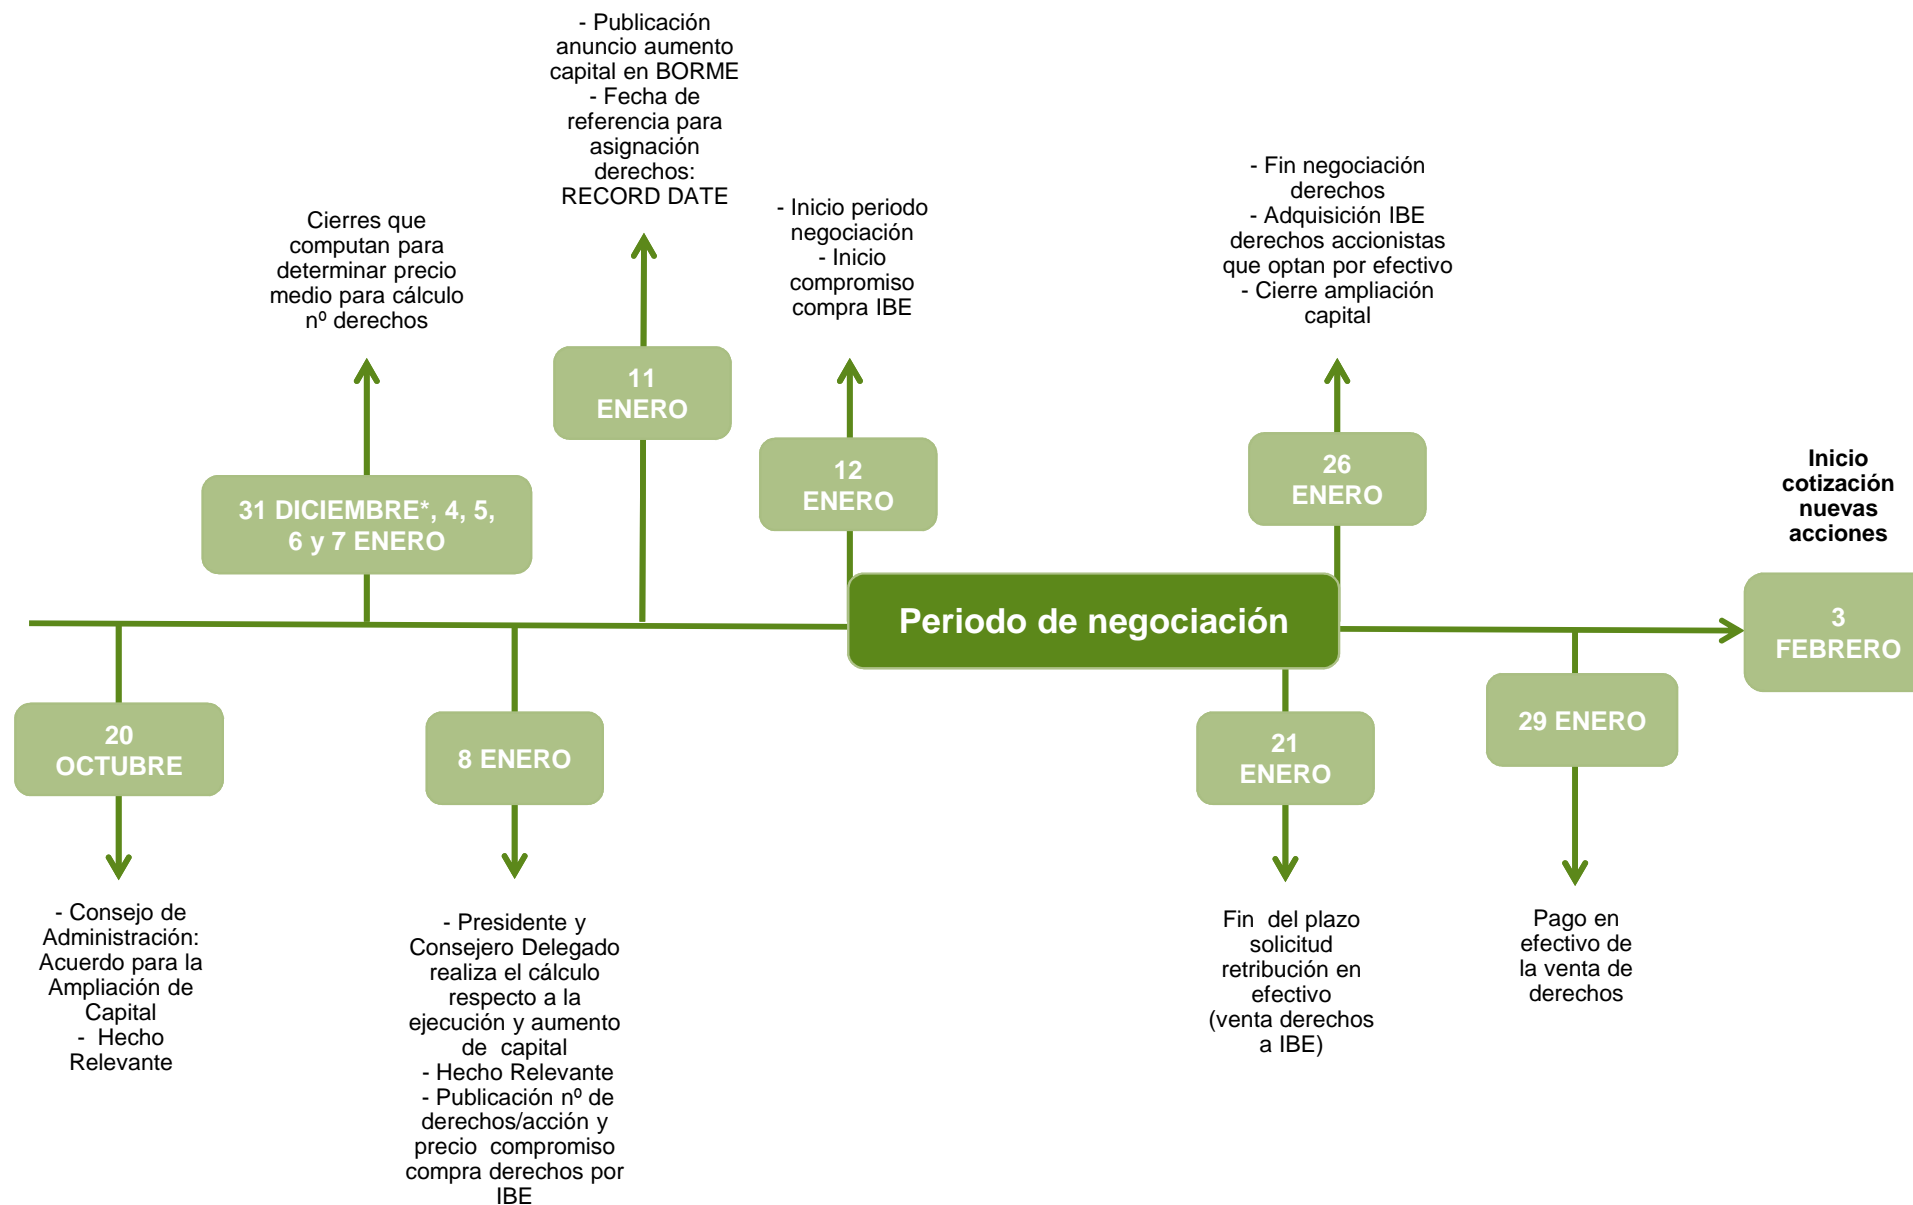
- Publicación anuncio aumento capital en BORME
- Fecha de referencia para asignación derechos: RECORD DATE

Cierres que computan para determinar precio medio para cálculo nº derechos

- Inicio periodo negociación
- Inicio compromiso compra IBE

- Fin negociación derechos
- Adquisición IBE derechos accionistas que optan por efectivo
- Cierre ampliación capital

Inicio cotización nuevas acciones

11 ENERO

31 DICIEMBRE*, 4, 5, 6 y 7 ENERO

12 ENERO

26 ENERO

Periodo de negociación

3 FEBRERO

20 OCTUBRE

8 ENERO

21 ENERO

29 ENERO

- Consejo de Administración: Acuerdo para la Ampliación de Capital
- Hecho Relevante

- Presidente y Consejero Delegado realiza el cálculo respecto a la ejecución y aumento de capital
- Hecho Relevante
- Publicación nº de derechos/acción y precio compromiso compra derechos por IBE

Fin del plazo solicitud retribución en efectivo (venta derechos a IBE)

Pago en efectivo de la venta de derechos